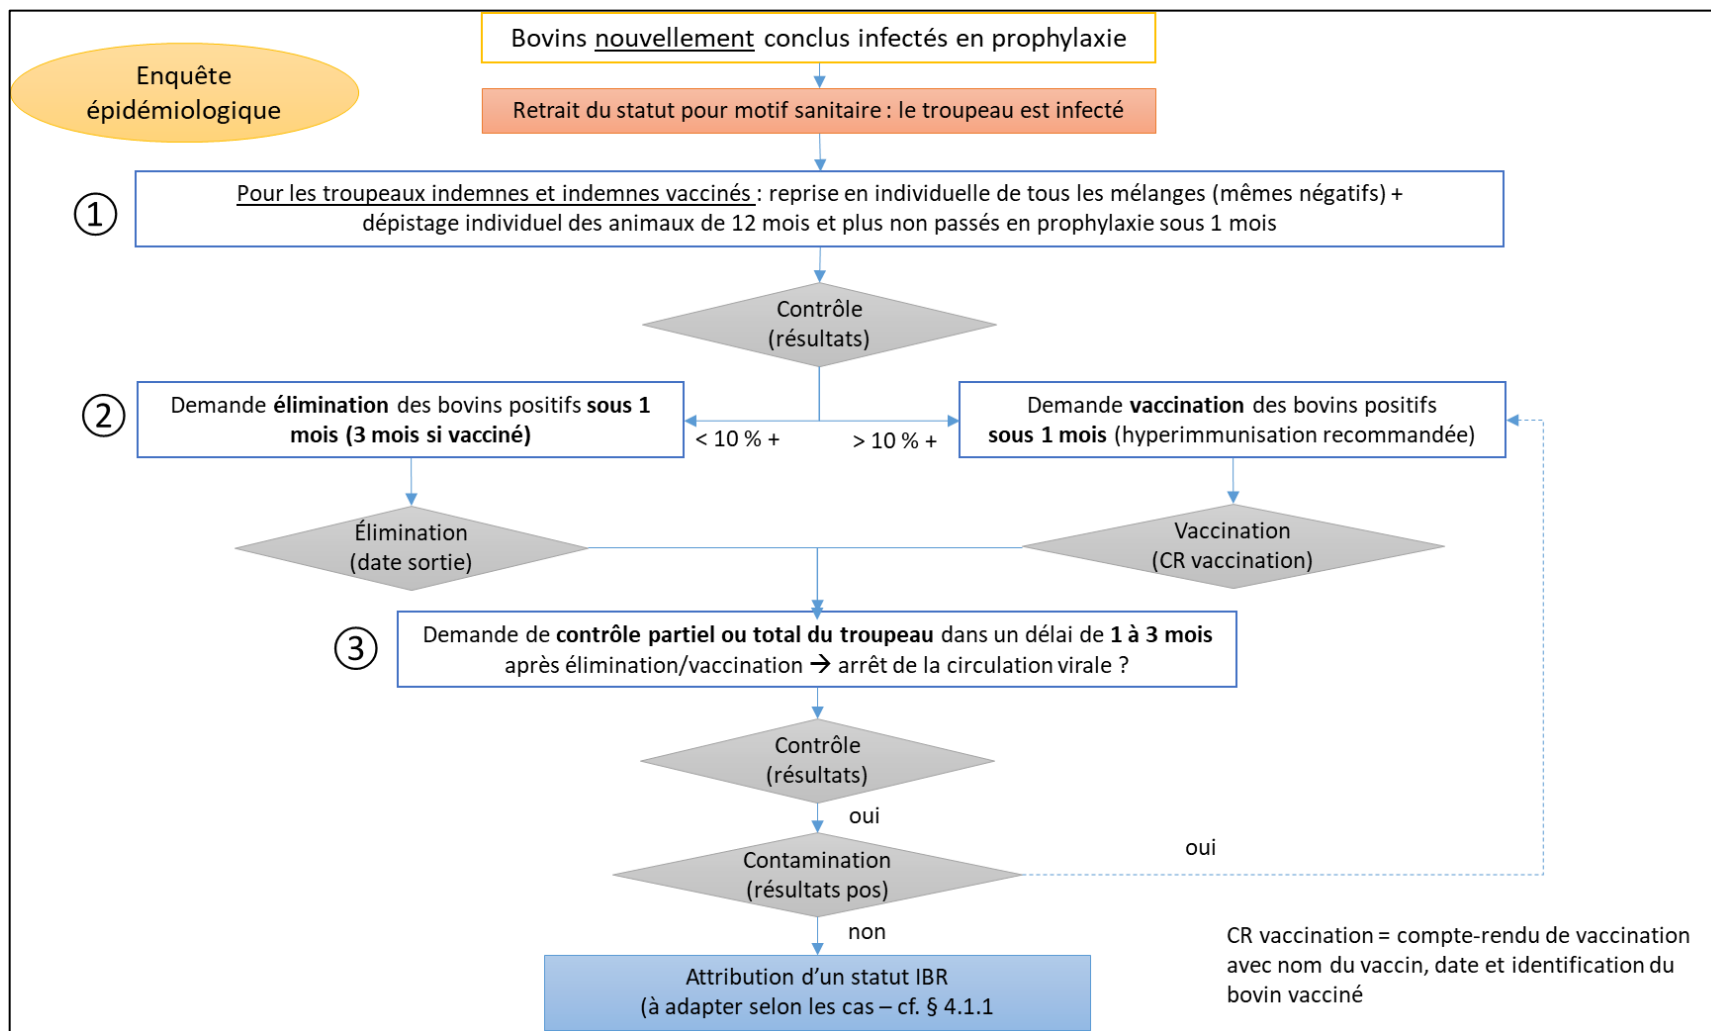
Enquête épidémiologique

Bovins nouvellement conclus infectés en prophylaxie

Retrait du statut pour motif sanitaire : le troupeau est infecté

①

Pour les troupeaux indemnes et indemnes vaccinés : reprise en individuelle de tous les mélanges (mêmes négatifs) + dépistage individuel des animaux de 12 mois et plus non passés en prophylaxie sous 1 mois

Contrôle (résultats)

②

Demande **élimination** des bovins positifs **sous 1 mois (3 mois si vacciné)**

< 10 % +

> 10 % +

Demande **vaccination** des bovins positifs **sous 1 mois** (hyperimmunisation recommandée)

Élimination (date sortie)

Vaccination (CR vaccination)

③

Demande de **contrôle partiel ou total du troupeau** dans un délai de **1 à 3 mois** après élimination/vaccination → arrêt de la circulation virale ?

Contrôle (résultats)

oui

Contamination (résultats pos)

oui

non

Attribution d'un statut IBR (à adapter selon les cas – cf. § 4.1.1

CR vaccination = compte-rendu de vaccination avec nom du vaccin, date et identification du bovin vacciné